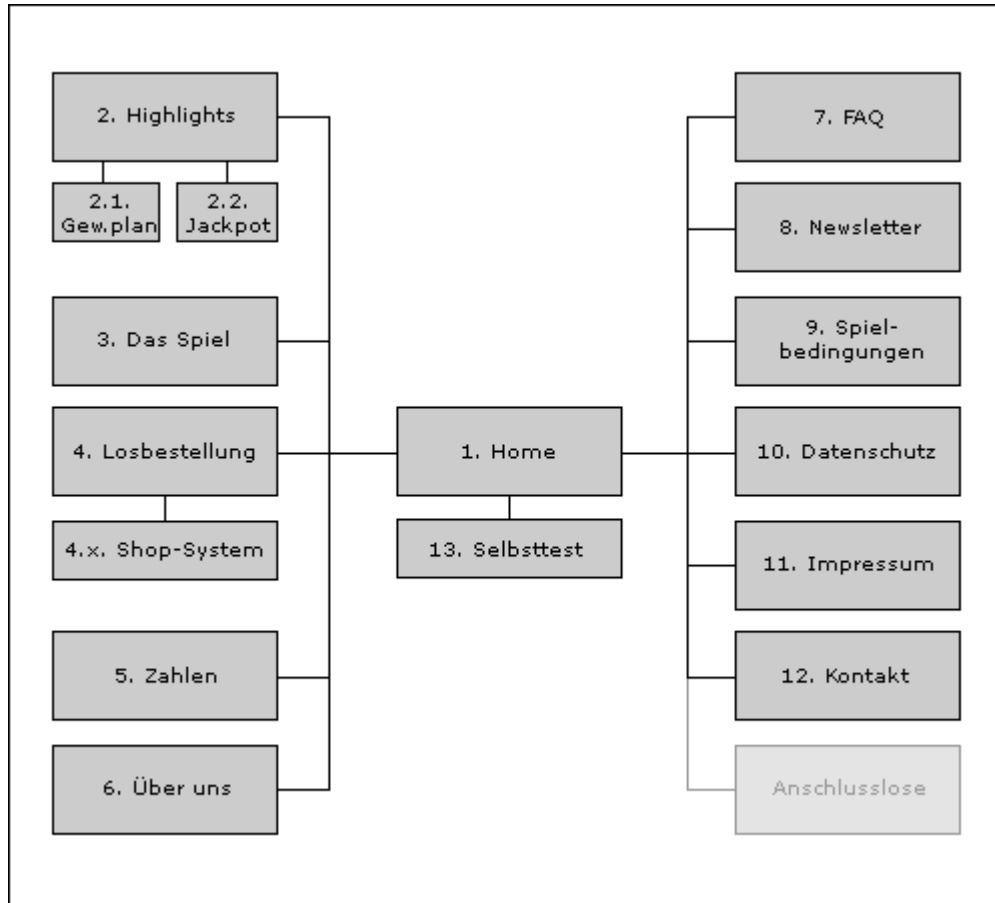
2. Highlights

2.1. Gew.plan

2.2. Jackpot

3. Das Spiel

4. Losbestellung

4.x. Shop-System

5. Zahlen

6. Über uns

1. Home

13. Selbsttest

7. FAQ

8. Newsletter

9. Spielbedingungen

10. Datenschutz

11. Impressum

12. Kontakt

Anschlusslose